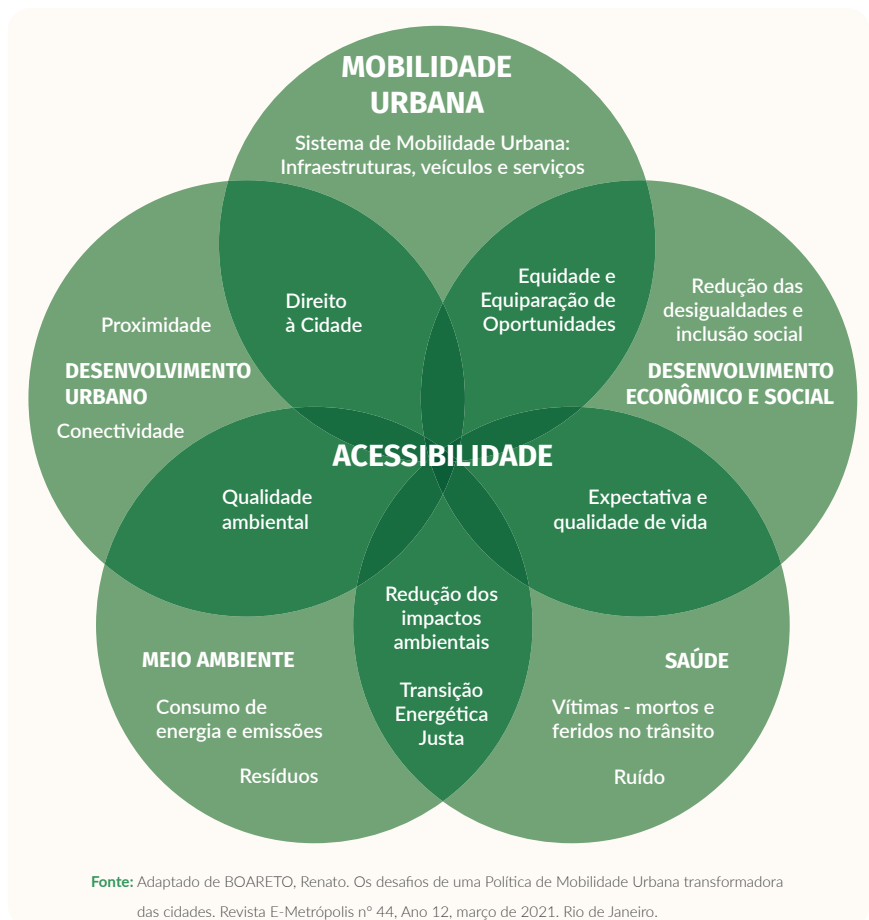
MOBILIDADE URBANA

Sistema de Mobilidade Urbana: Infraestruturas, veículos e serviços

Direito à Cidade

Equidade e Equiparação de Oportunidades

Redução das desigualdades e inclusão social

Proximidade

DESENVOLVIMENTO URBANO

Conectividade

DESENVOLVIMENTO ECONÔMICO E SOCIAL

ACESSIBILIDADE

Qualidade ambiental

Expectativa e qualidade de vida

Redução dos impactos ambientais

Transição Energética Justa

MEIO AMBIENTE

Consumo de energia e emissões

Resíduos

SAÚDE

Vítimas - mortos e feridos no trânsito

Ruído

Fonte: Adaptado de BOARETO, Renato. Os desafios de uma Política de Mobilidade Urbana transformadora das cidades. Revista E-Metrópolis nº 44, Ano 12, março de 2021. Rio de Janeiro.